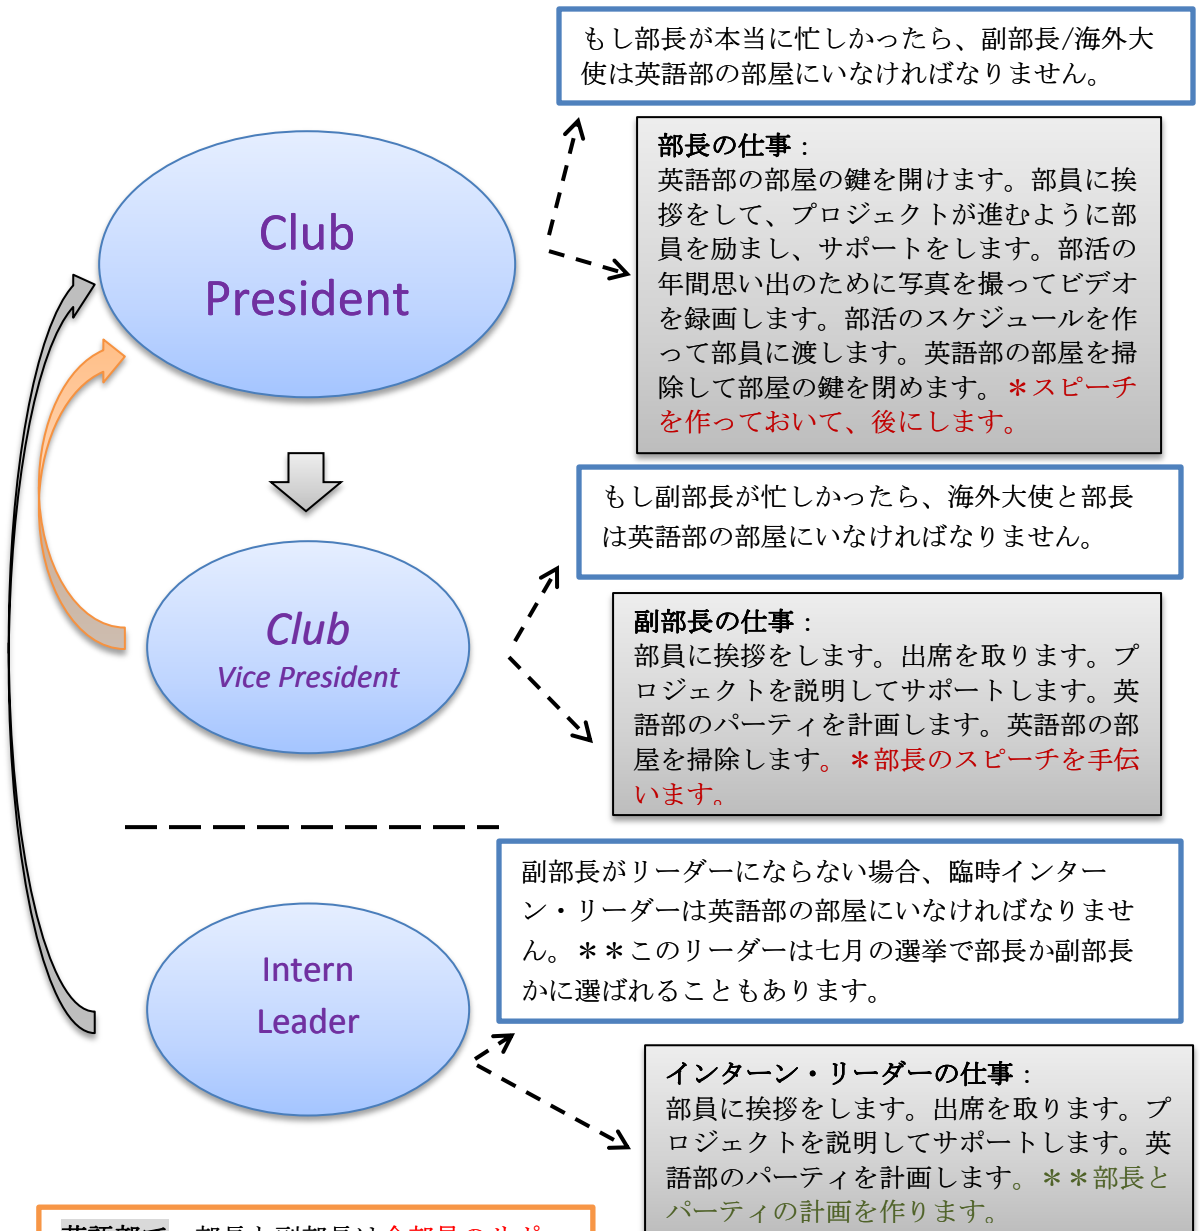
もし部長が本当に忙しかったら、副部長/海外大使は英語部の部屋にいなければなりません。

Club President

部長の仕事：
英語部の部屋の鍵を開けます。部員に挨拶をして、プロジェクトが進むように部員を励まし、サポートをします。部活の年間思い出のために写真を撮ってビデオを録画します。部活のスケジュールを作って部員に渡します。英語部の部屋を掃除して部屋の鍵を閉めます。＊スピーチを作っておいて、後にします。

もし副部長が忙しかったら、海外大使と部長は英語部の部屋にいなければなりません。

Club
Vice President

副部長の仕事：
部員に挨拶をします。出席を取ります。プロジェクトを説明してサポートします。英語部のパーティを計画します。英語部の部屋を掃除します。＊部長のスピーチを手伝います。

副部長がリーダーにならない場合、臨時インターン・リーダーは英語部の部屋にいなければなりません。＊＊このリーダーは七月の選挙で部長か副部長かに選ばれることもあります。

Intern Leader

インターン・リーダーの仕事：
部員に挨拶をします。出席を取ります。プロジェクトを説明してサポートします。英語部のパーティを計画します。＊＊部長とパーティの計画を作ります。

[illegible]